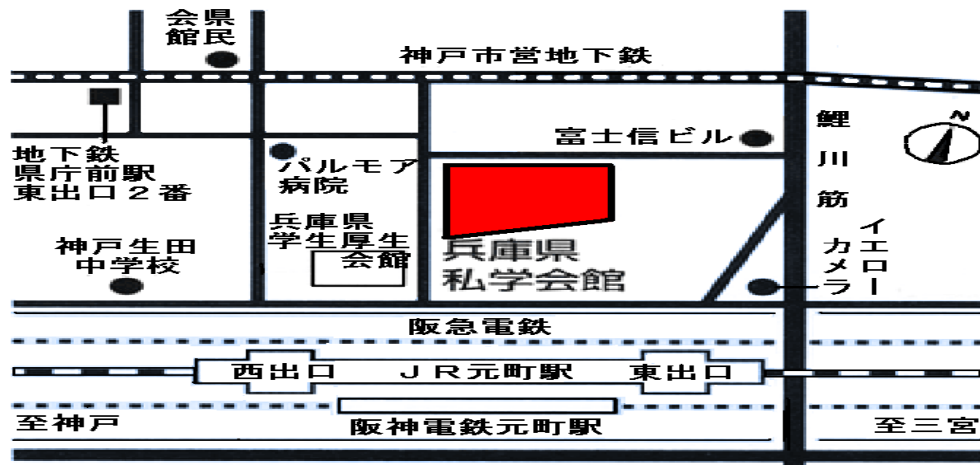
会県
館民

神戸市営地下鉄

地下鉄
県庁前駅
東出口２番

パルモア
病院

富士信ビル

鯉
川
筋

N

兵庫県
学生厚生
会館

兵庫県
私学会館

神戸生田
中学校

イエロー
カメラ

阪急電鉄

西出口　ＪＲ元町駅　東出口

至神戸

阪神電鉄元町駅

至三宮